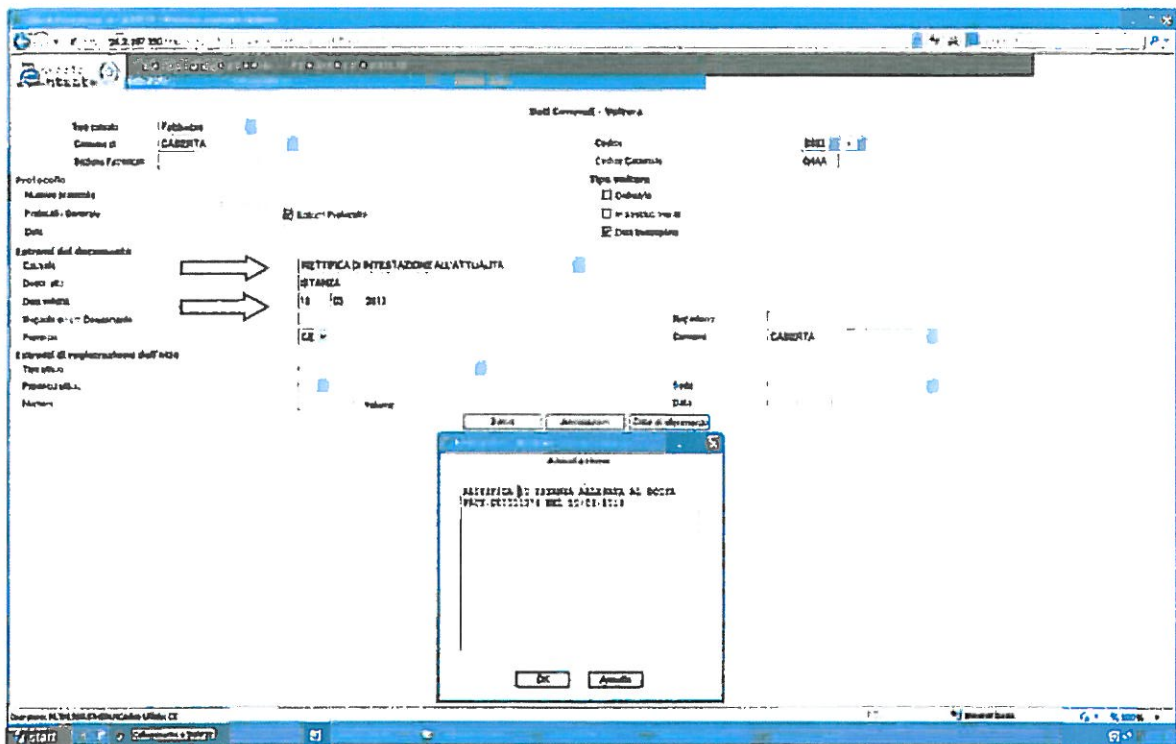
Dati Comuni - Voltura

Tipo catasto Fabbricati
Comune di CASERTA
Sezione Censuaria

Codice B963
Codice Catastale Q4AA

Protocollo
Numero protocollo
Protocollo Generale
Data

Estrai Protocollo

Tipo voltura
Ordinaria
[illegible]
Dati Inventario

Estremi del documento
Causale RETTIFICA DI INTESTAZIONE ALL'ATTUALITA
Descrizione ISTANZA
Data validità 18 03 2013
Rogante o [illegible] Documento
Provincia CE
Repertorio
Comune CASERTA

Estremi di registrazione dell'atto
Tipo ufficio
Provincia uff.
Numero
Volume
Sede
Data

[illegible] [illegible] Dati di aggiornamento

Annotazione

RETTIFICA DI ISTANZA ALLEGATA AL DOCFA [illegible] DEL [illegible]

OK Annulla